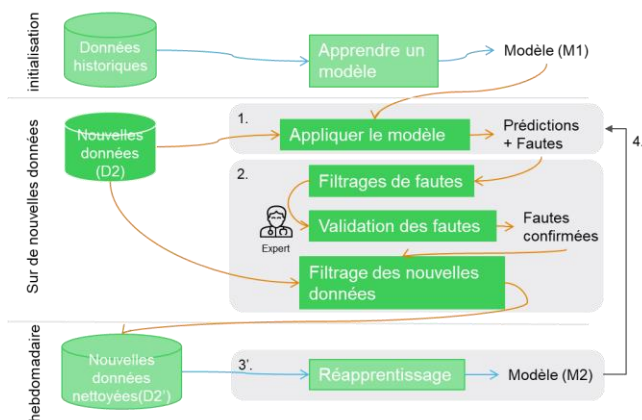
initialisation

Données historiques

Apprendre un modèle

Modèle (M1)

Sur de nouvelles données

Nouvelles données (D2)

1.

Appliquer le modèle

Prédictions + Fautes

4.

2.

Filtrages de fautes

Expert

Validation des fautes

Fautes confirmées

Filtrage des nouvelles données

hebdomadaire

Nouvelles données nettoyées(D2')

3'.

Réapprentissage

Modèle (M2)